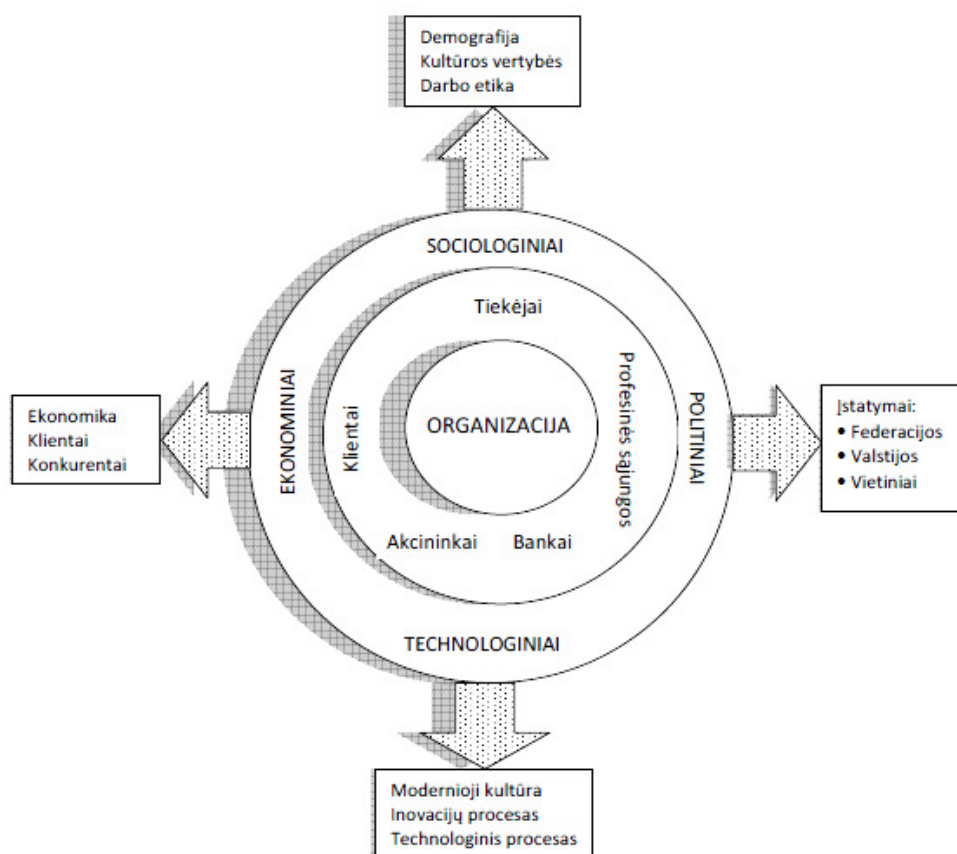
Demografija
Kultūros vertybės
Darbo etika

SOCIOLOGINIAI

Tiekėjai

EKONOMINIAI

Klientai

ORGANIZACIJA

Profesinės sąjungos

POLITINIAI

Akcininkai

Bankai

TECHNOLOGINIAI

Ekonomika
Klientai
Konkurentai

Įstatymai:
• Federacijos
• Valstijos
• Vietiniai

Modernioji kultūra
Inovacijų procesas
Technologinis procesas